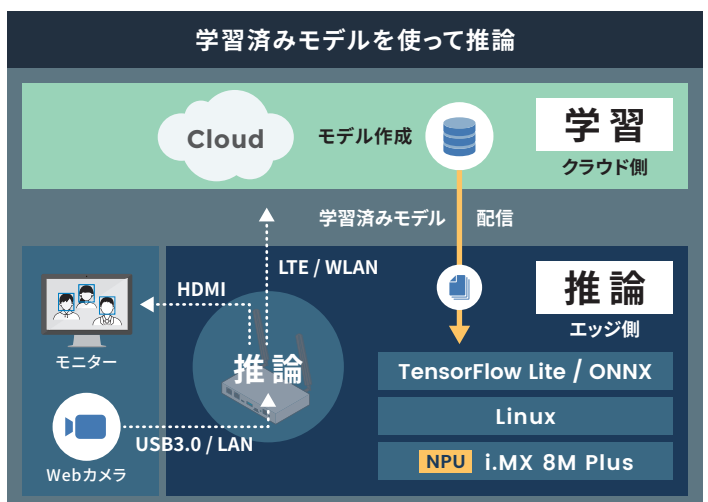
学習済みモデルを使って推論

Cloud

モデル作成

学習
クラウド側

学習済みモデル 配信

LTE / WLAN

HDMI

推論

推論
エッジ側

モニター

TensorFlow Lite / ONNX

Linux

NPU i.MX 8M Plus

USB3.0 / LAN

Webカメラ